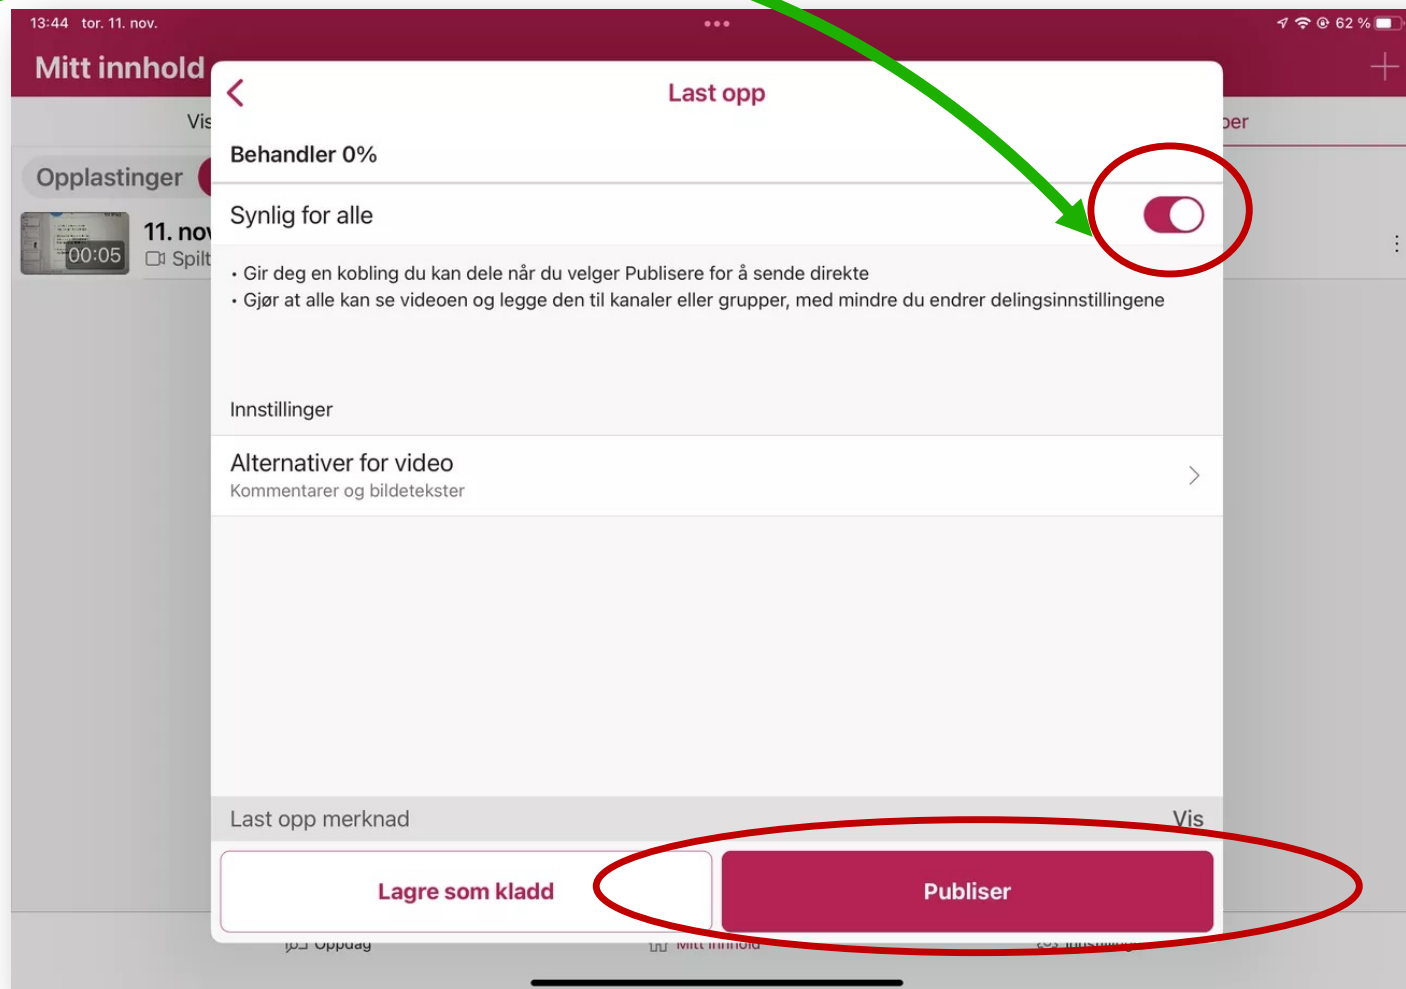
13:44 tor. 11. nov.

62 %

Mitt innhold

Vis

per

Opplastinger

00:05

11. nov

Spilt

Last opp

Behandler 0%

Synlig for alle

• Gir deg en kobling du kan dele når du velger Publisere for å sende direkte
• Gjør at alle kan se videoen og legge den til kanaler eller grupper, med mindre du endrer delingsinnstillingene

Innstillinger

Alternativer for video
Kommentarer og bildetekster

Last opp merknad

Vis

Lagre som kladd

Publiser

Opptak

Mitt innhold

Innstillinger